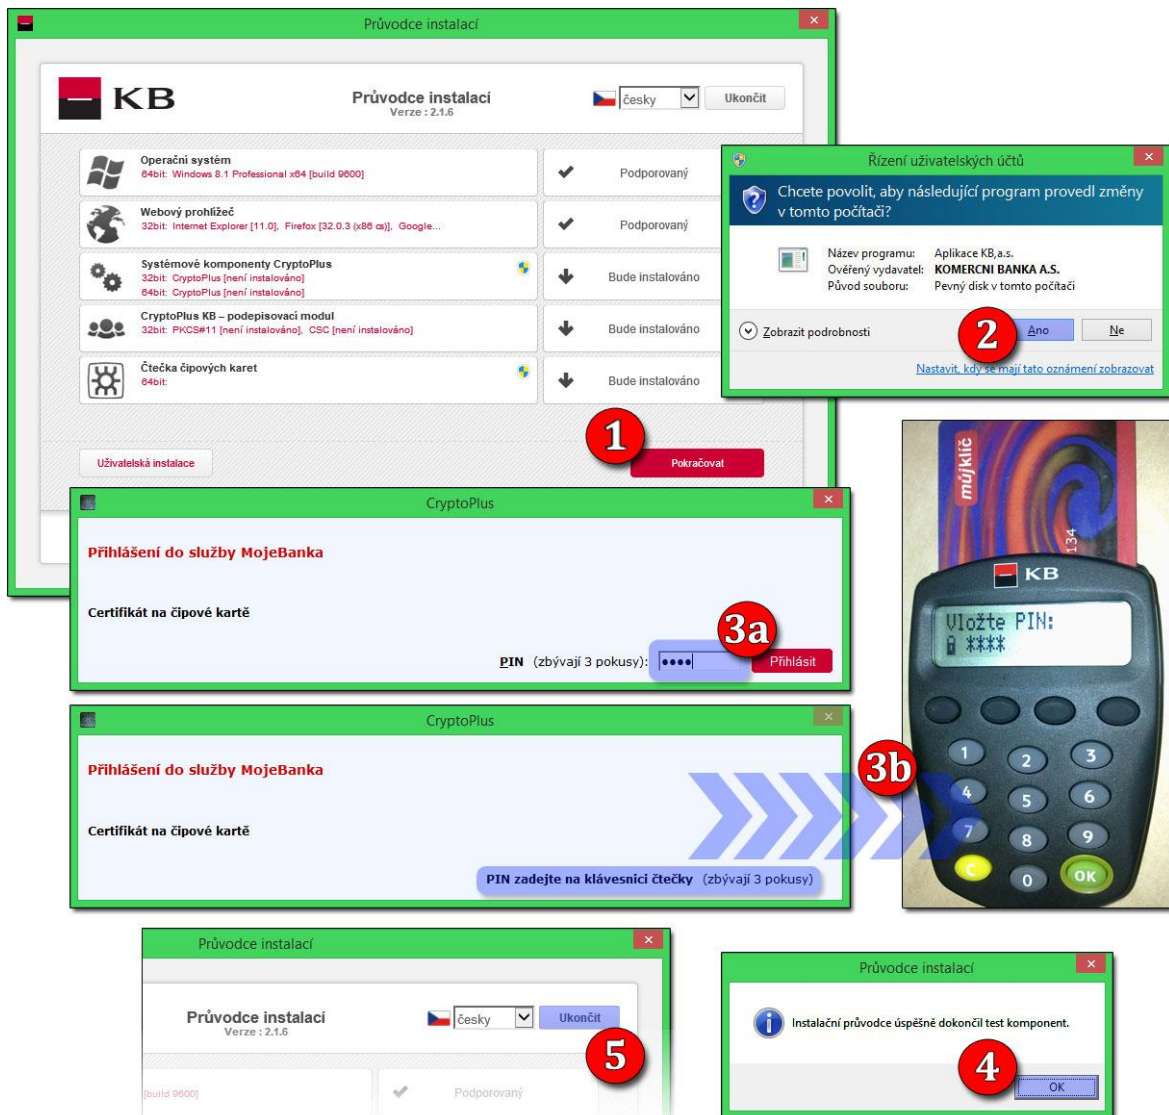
Průvodce instalací

KB

Průvodce instalací
Verze : 2.1.6

česky
Ukončit

Operační systém
64bit: Windows 8.1 Professional x64 [build 9600]
Podporovaný

Webový prohlížeč
32bit: Internet Explorer [11.0], Firefox [32.0.3 (x86 cs)], Google...
Podporovaný

Systémové komponenty CryptoPlus
32bit: CryptoPlus [není instalováno]
64bit: CryptoPlus [není instalováno]
Bude instalováno

CryptoPlus KB – podepisovací modul
32bit: PKCS#11 [není instalováno], CSC [není instalováno]
Bude instalováno

Čtečka čipových karet
64bit:
Bude instalováno

Uživatelská instalace

1

Pokračovat

Řízení uživatelských účtů

Chcete povolit, aby následující program provedl změny v tomto počítači?

Název programu: Aplikace KB,a.s.
Ověřený vydavatel: KOMERCNI BANKA A.S.
Původ souboru: Pevný disk v tomto počítači

Zobrazit podrobnosti

2

Ano
Ne

Nastavit, kdy se mají tato oznámení zobrazovat

CryptoPlus

Přihlášení do služby MojeBanka

Certifikát na čipové kartě

3a

PIN (zbývají 3 pokusy): ••••
Přihlásit

můjklíč
134
KB
Vložte PIN:
****

1 2 3
4 5 6
7 8 9
C 0 OK

3b

CryptoPlus

Přihlášení do služby MojeBanka

Certifikát na čipové kartě

PIN zadejte na klávesnici čtečky (zbývají 3 pokusy)

Průvodce instalací

Průvodce instalací
Verze : 2.1.6

česky
Ukončit

5

[build 9600]
Podporovaný

Průvodce instalací

Instalační průvodce úspěšně dokončil test komponent.

4

OK